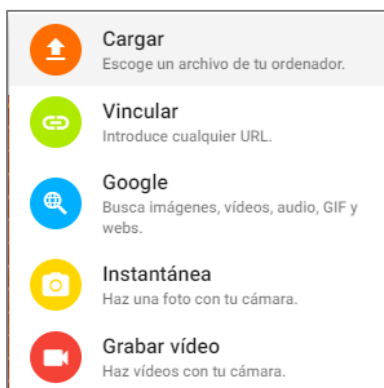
Cargar
Escoge un archivo de tu ordenador.

Vincular
Introduce cualquier URL.

Google
Busca imágenes, vídeos, audio, GIF y webs.

Instantánea
Haz una foto con tu cámara.

Grabar vídeo
Haz vídeos con tu cámara.